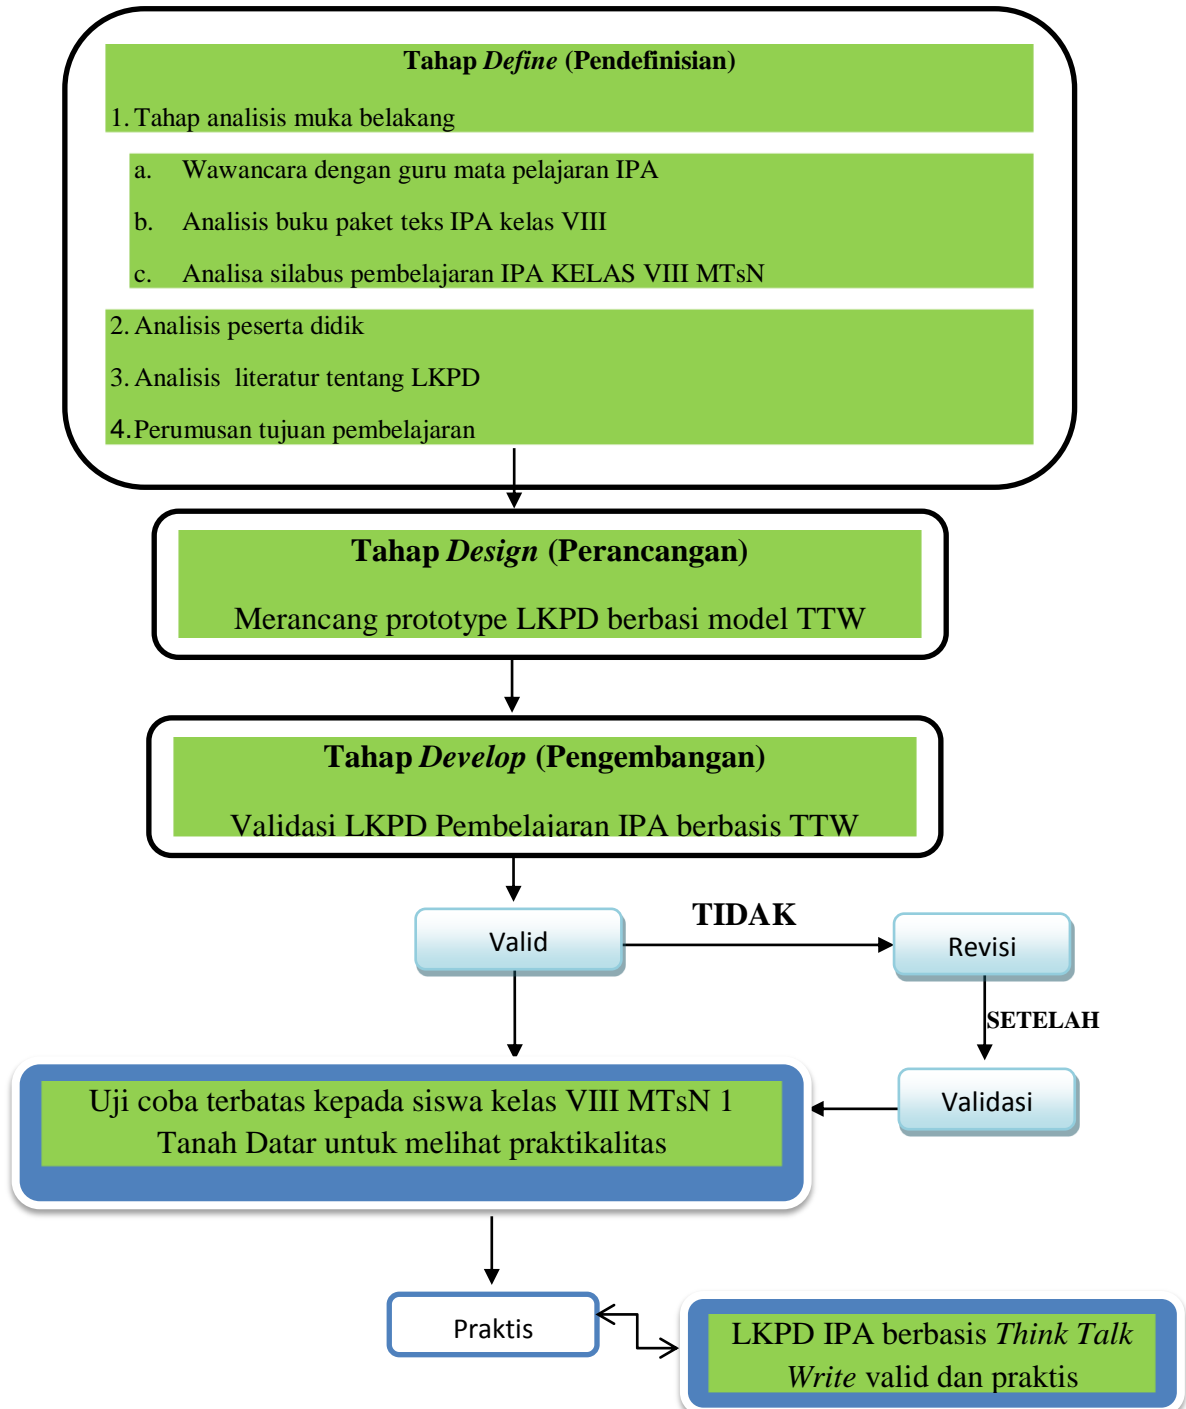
**Tahap *Define* (Pendefinisian)**

1. Tahap analisis muka belakang

a. Wawancara dengan guru mata pelajaran IPA

b. Analisis buku paket teks IPA kelas VIII

c. Analisa silabus pembelajaran IPA KELAS VIII MTsN

2. Analisis peserta didik

3. Analisis literatur tentang LKPD

4. Perumusan tujuan pembelajaran

**Tahap *Design* (Perancangan)**

Merancang prototype LKPD berbasi model TTW

**Tahap *Develop* (Pengembangan)**

Validasi LKPD Pembelajaran IPA berbasis TTW

Valid

**TIDAK**

Revisi

**SETELAH**

Validasi

Uji coba terbatas kepada siswa kelas VIII MTsN 1 Tanah Datar untuk melihat praktikalitas

Praktis

LKPD IPA berbasis *Think Talk Write* valid dan praktis